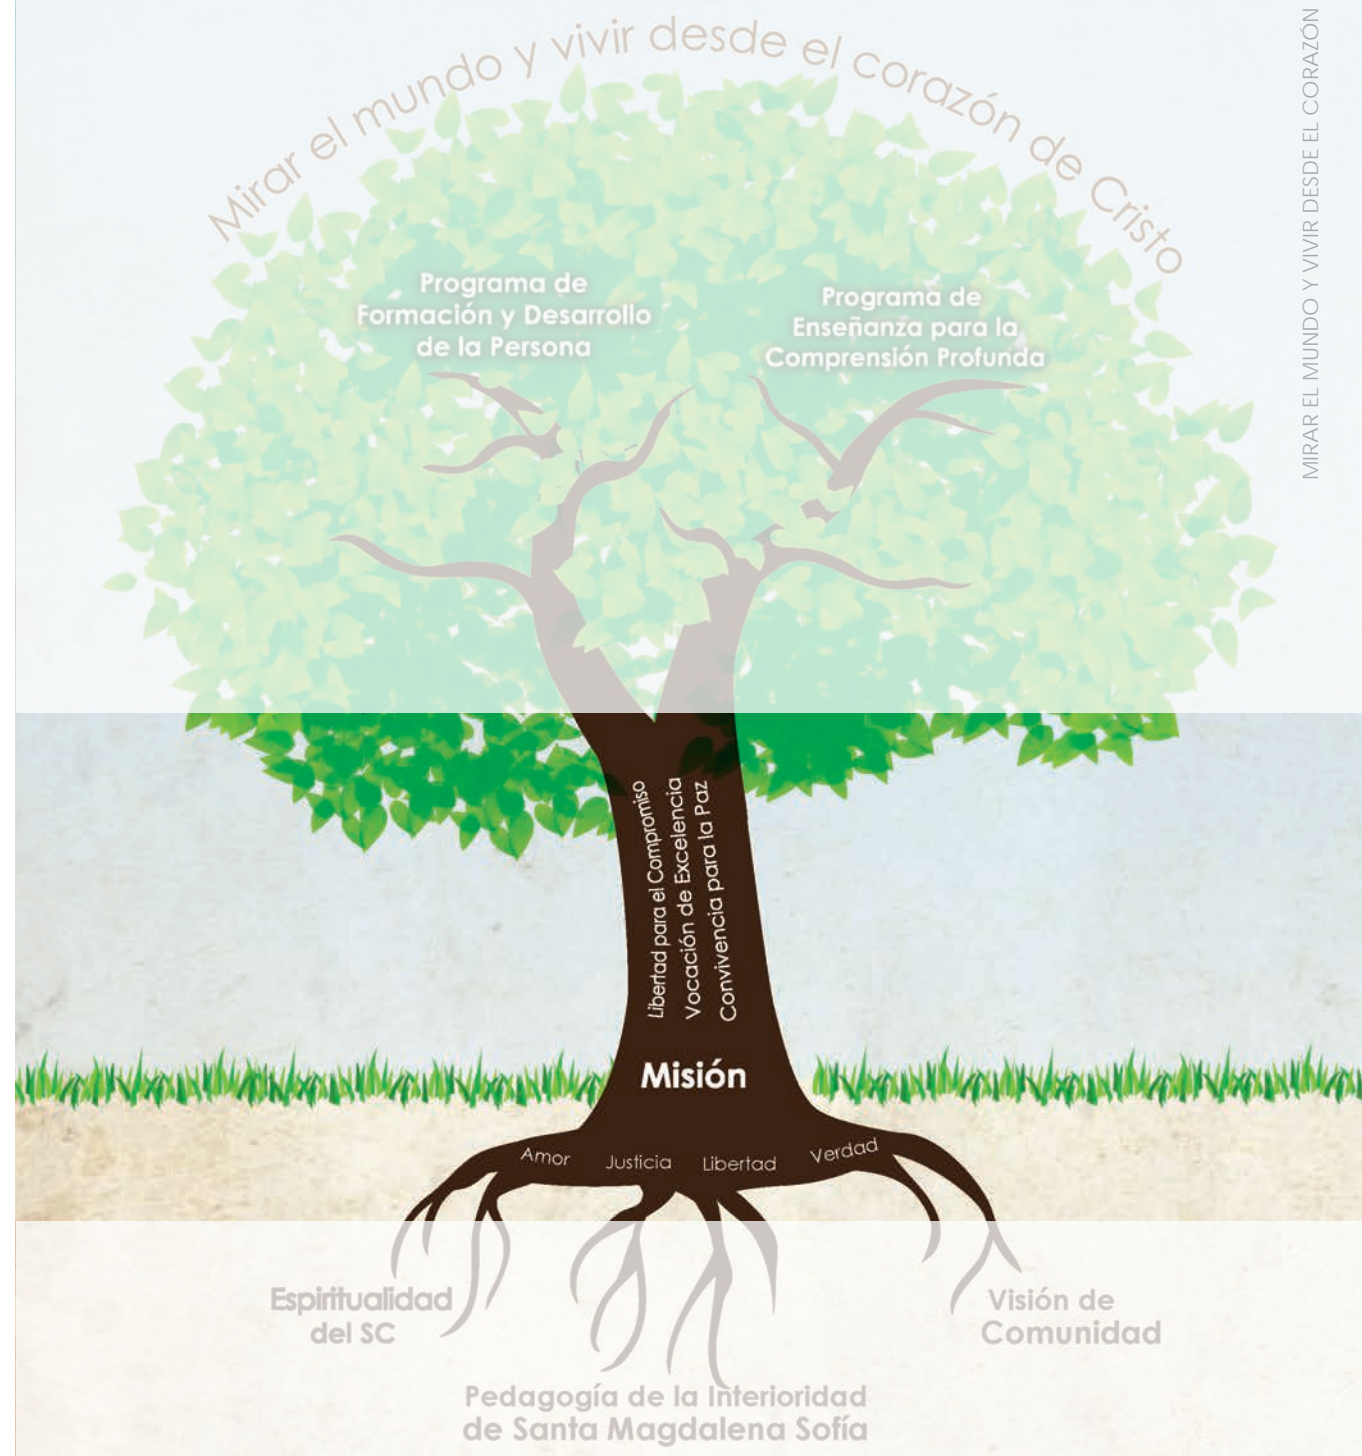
Mirar el mundo y vivir desde el corazón de Cristo

MIRAR EL MUNDO Y VIVIR DESDE EL CORAZÓN

Programa de Formación y Desarrollo de la Persona

Programa de Enseñanza para la Comprensión Profunda

Libertad para el Compromiso
Vocación de Excelencia
Convivencia para la Paz

Misión

Amor Justicia Libertad Verdad

Espiritualidad del SC

Visión de Comunidad

Pedagogía de la Interioridad de Santa Magdalena Sofía